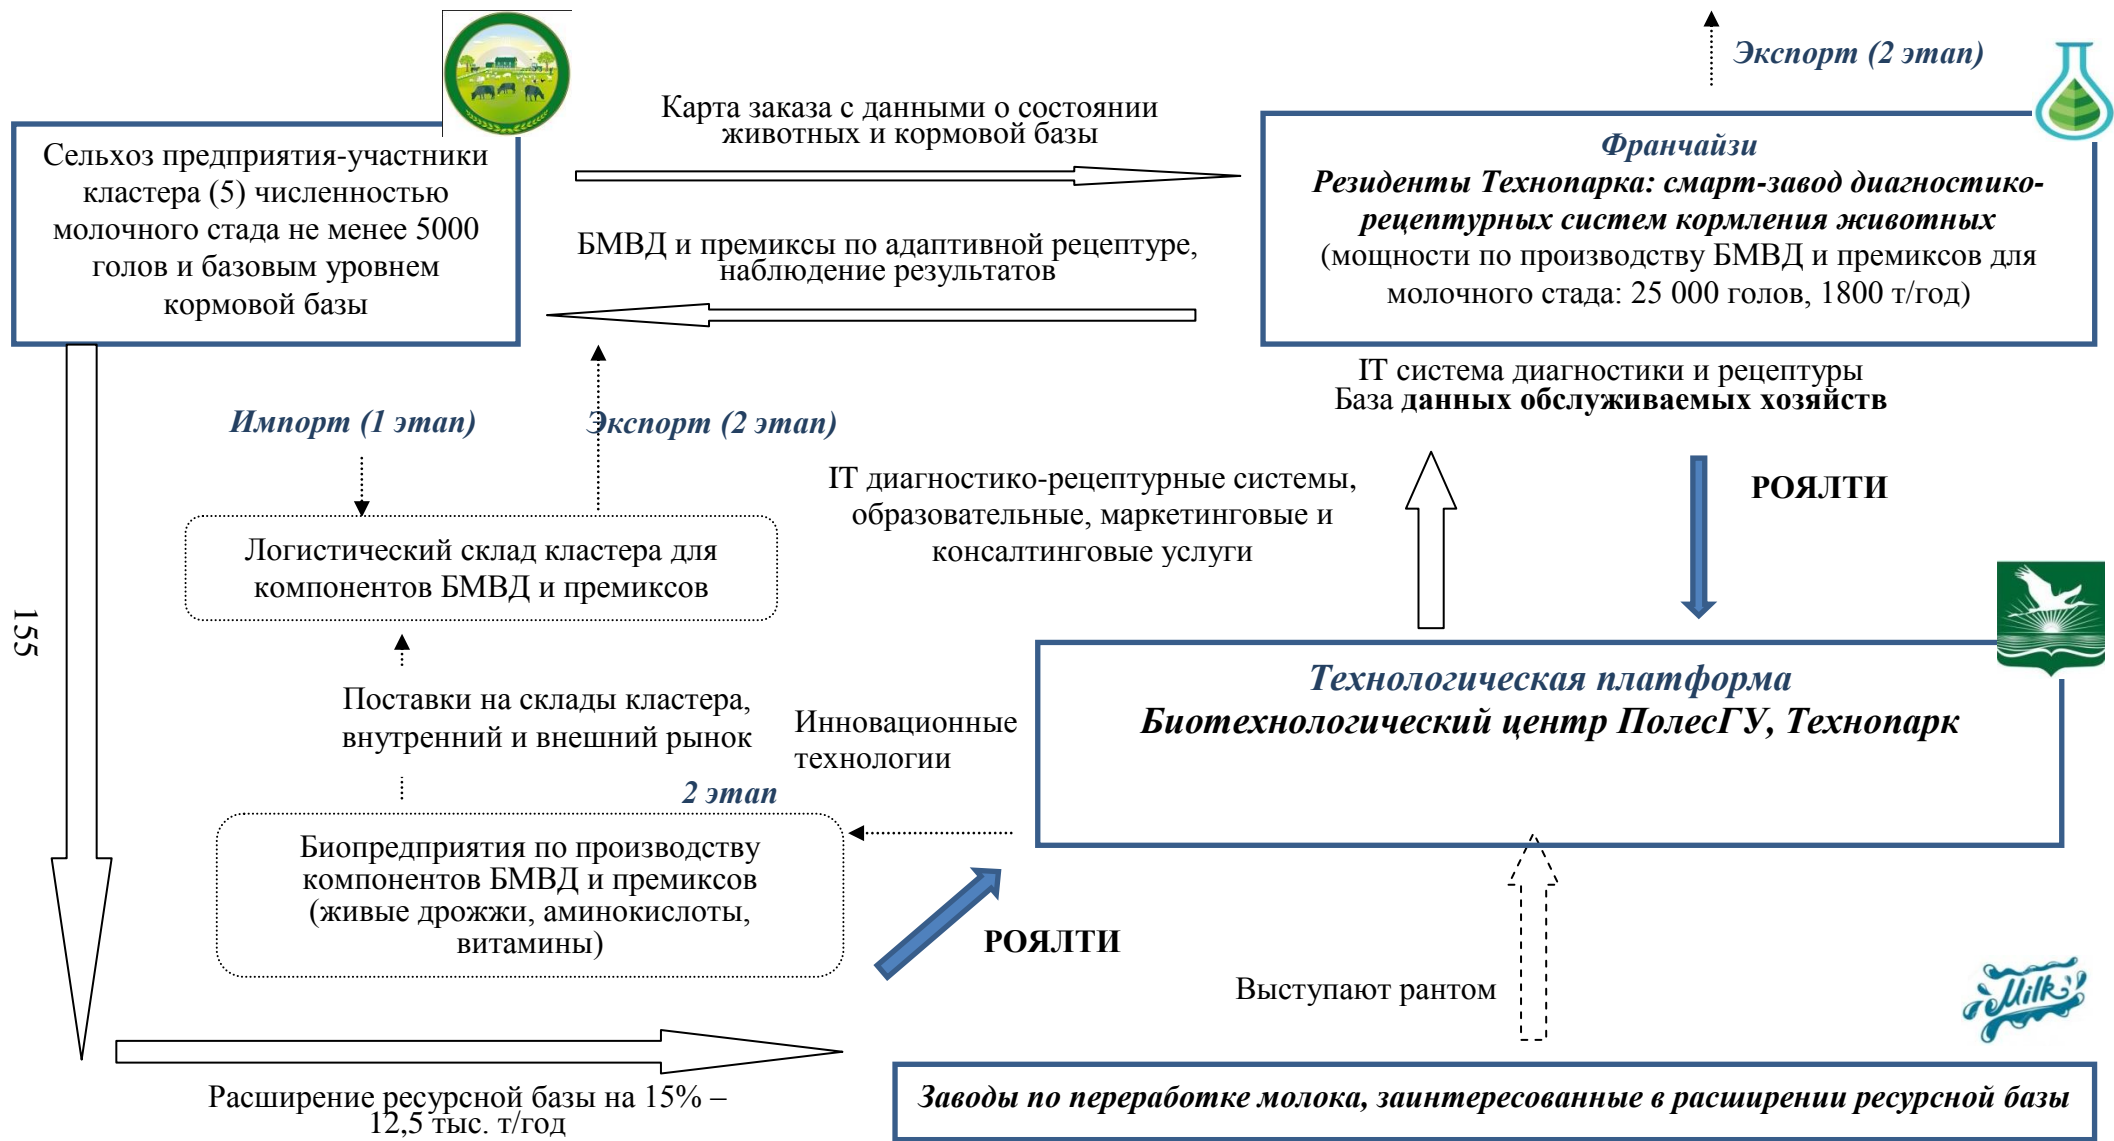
Экспорт (2 этап)

Сельхоз предприятия-участники кластера (5) численностью молочного стада не менее 5000 голов и базовым уровнем кормовой базы

Карта заказа с данными о состоянии животных и кормовой базы

Франчайзи
Резиденты Технопарка: смарт-завод диагностико-рецептурных систем кормления животных
(мощности по производству БМВД и премиксов для молочного стада: 25 000 голов, 1800 т/год)

БМВД и премиксы по адаптивной рецептуре, наблюдение результатов

IT система диагностики и рецептуры
База данных обслуживаемых хозяйств

Импорт (1 этап)

Экспорт (2 этап)

IT диагностико-рецептурные системы, образовательные, маркетинговые и консалтинговые услуги

РОЯЛТИ

155

Логистический склад кластера для компонентов БМВД и премиксов

Технологическая платформа
Биотехнологический центр ПолесГУ, Технопарк

Поставки на склады кластера, внутренний и внешний рынок

Инновационные технологии

2 этап

Биопредприятия по производству компонентов БМВД и премиксов (живые дрожжи, аминокислоты, витамины)

РОЯЛТИ

Выступают рантом

Milk

Расширение ресурсной базы на 15% – 12,5 тыс. т/год

Заводы по переработке молока, заинтересованные в расширении ресурсной базы